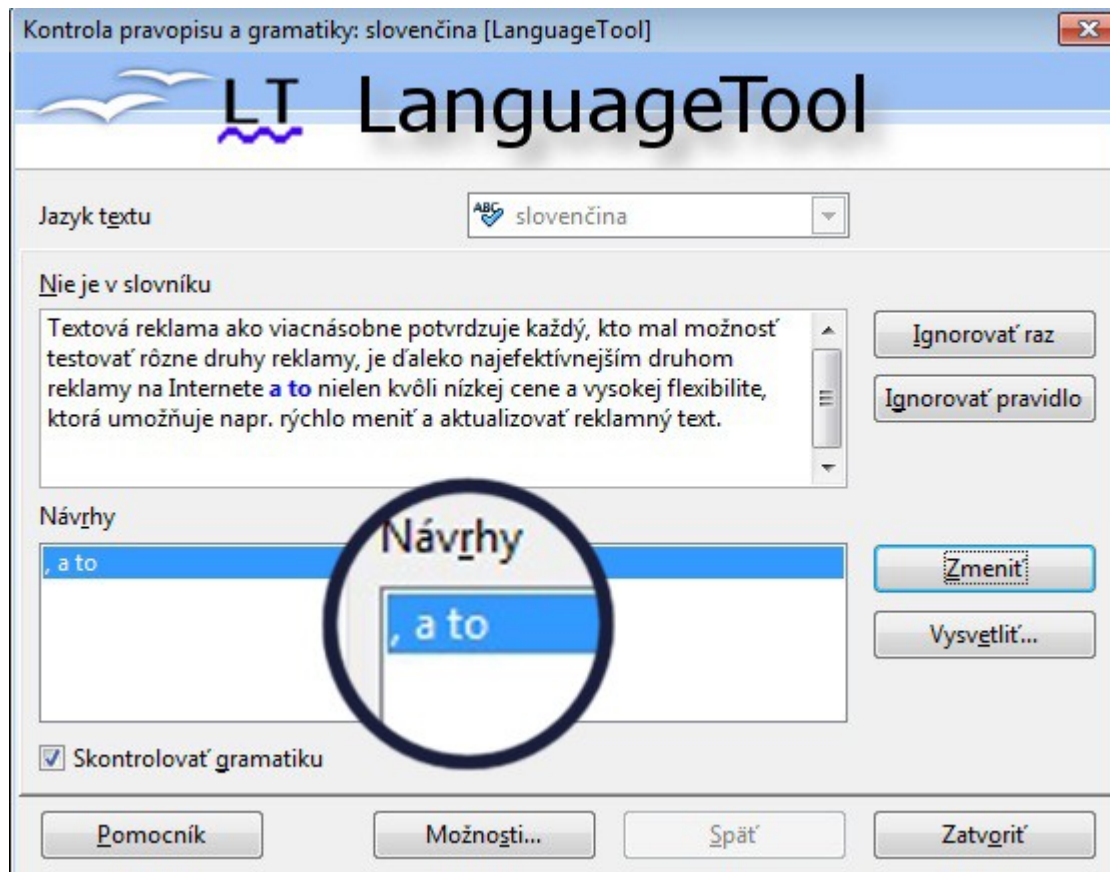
Kontrola pravopisu a gramatiky: slovenčina [LanguageTool]

LT LanguageTool

Jazyk textu

slovenčina

Nie je v slovníku

Textová reklama ako viacnásobne potvrdzuje každý, kto mal možnosť testovať rôzne druhy reklamy, je ďaleko najefektívnejším druhom reklamy na Internete a to nielen kvôli nízkej cene a vysokej flexibilite, ktorá umožňuje napr. rýchlo meniť a aktualizovať reklamný text.

Ignorovať raz

Ignorovať pravidlo

Návrhy

, a to

Návrhy

, a to

Zmeniť

Vysvetliť...

Skontrolovať gramatiku

Pomocník

Možnosti...

Späť

Zatvoriť